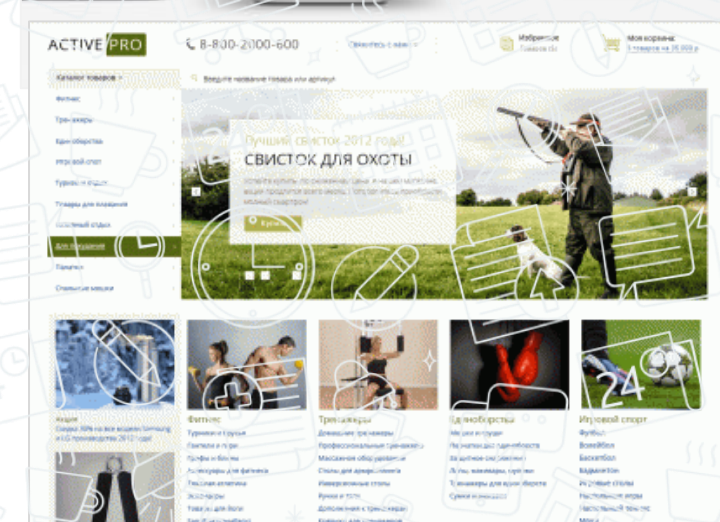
ACTIVE PRO

8-800-2000-600

Свяжитесь с нами

Избранное
Товаров: 0

Моя корзина
5 товаров на 26 000 р.

Каталог товаров

Введите название товара или артикул

Фитнес
Тренажеры
Единоборства
Игровой спорт
Туризм и отдых
Товары для плавания
Активный отдых
Для охоты
Палатки
Спальные мешки

Лучший свисток 2012 года!
СВИСТОК ДЛЯ ОХОТЫ

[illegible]

Купить

Акция
Скидка 30% на все модели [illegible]

Фитнес
Гантели и гири
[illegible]
Аксессуары для фитнеса
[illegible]

Тренажеры
Домашние тренажеры
Профессиональные тренажеры
Массажное оборудование
Столы для армрестлинга
Инверсионные столы
Ручки и гири
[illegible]

Единоборства
Мешки и груши
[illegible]
Защитное снаряжение
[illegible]
Тренажеры для единоборств
Сумки и рюкзаки

Игровой спорт
Футбол
Волейбол
Баскетбол
Бадминтон
Игровые столы
Настольные игры
Настольный теннис
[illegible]